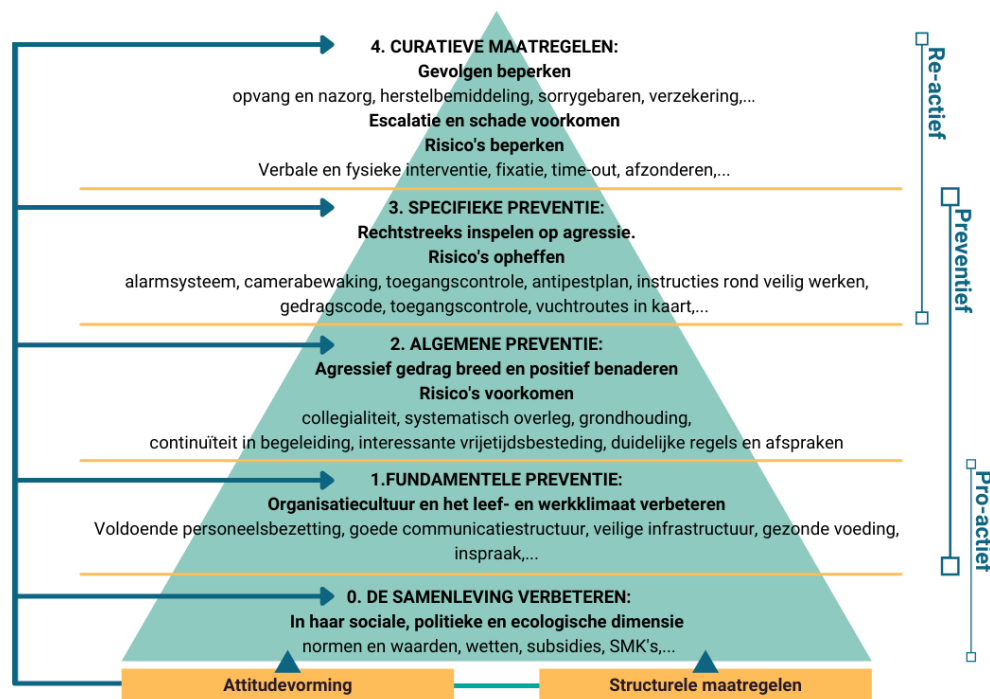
4. CURATIEVE MAATREGELEN:
Gevolgen beperken
opvang en nazorg, herstelbemiddeling, sorrygebaren, verzekering,...
Escalatie en schade voorkomen
Risico's beperken
Verbale en fysieke interventie, fixatie, time-out, afzonderen,...

3. SPECIFIEKE PREVENTIE:
Rechtstreeks inspelen op agressie.
Risico's opheffen
alarmsysteem, camerabewaking, toegangscontrole, antipestplan, instructies rond veilig werken, gedragscode, toegangscontrole, vuchtroutes in kaart,...

2. ALGEMENE PREVENTIE:
Agressief gedrag breed en positief benaderen
Risico's voorkomen
collegialiteit, systematisch overleg, grondhouding, continuïteit in begeleiding, interessante vrijetijdsbesteding, duidelijke regels en afspraken

1.FUNDAMENTELE PREVENTIE:
Organisatiecultuur en het leef- en werkklimaat verbeteren
Voldoende personeelsbezetting, goede communicatiestructuur, veilige infrastructuur, gezonde voeding, inspraak,...

0. DE SAMENLEVING VERBETEREN:
In haar sociale, politieke en ecologische dimensie
normen en waarden, wetten, subsidies, SMK's,...

Attitudevorming
Structurele maatregelen

Re-actief
Preventief
Pro-actief